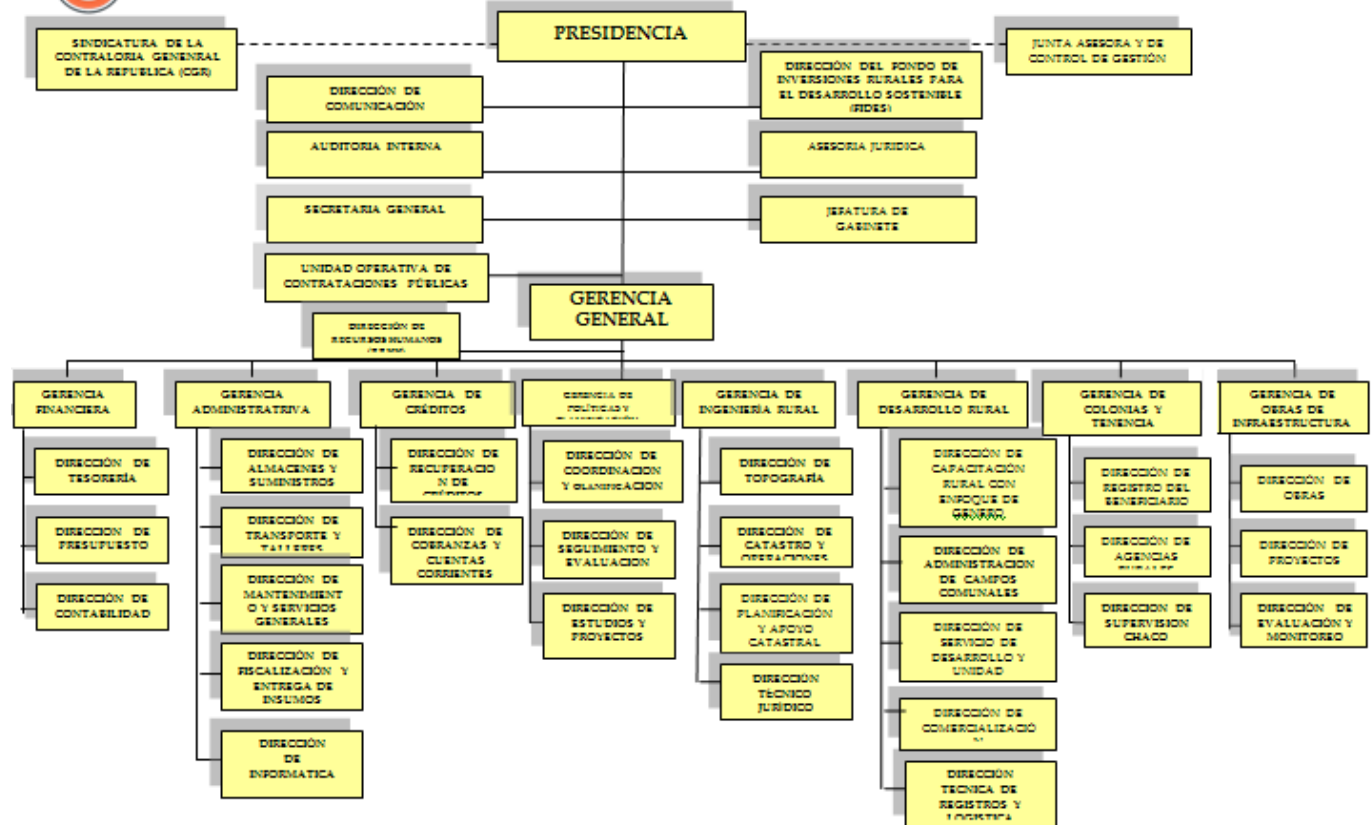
PRESIDENCIA

SINDICATURA DE LA CONTRALORIA GENERNAL DE LA REPUBLICA (CGR)

JUNTA ASESORA Y DE CONTROL DE GESTIÓN

DIRECCIÓN DE COMUNICACIÓN

DIRECCIÓN DEL FONDO DE INVERSIONES RURALES PARA EL DESARROLLO SOSTENIBLE (FIDES)

AUDITORIA INTERNA

ASESORIA JURIDICA

SECRETARIA GENERAL

JEFATURA DE GABINETE

UNIDAD OPERATIVA DE CONTRATACIONES PÚBLICAS

GERENCIA GENERAL

DIRECCIÓN DE RECURSOS HUMANOS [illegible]

GERENCIA FINANCIERA

DIRECCIÓN DE TESORERÍA

DIRECCION DE PRESUPUESTO

DIRECCIÓN DE CONTABILIDAD

GERENCIA ADMINISTRATRIVA

DIRECCIÓN DE ALMACENES Y SUMINISTROS

DIRECCIÓN DE TRANSPORTE Y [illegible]

DIRECCIÓN DE MANTENIMIENTO Y SERVICIOS GENERALES

DIRECCIÓN DE FISCALIZACIÓN Y ENTREGA DE INSUMOS

DIRECCIÓN DE INFORMATICA

GERENCIA DE CRÉDITOS

DIRECCIÓN DE RECUPERACION DE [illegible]

DIRECCIÓN DE COBRANZAS Y CUENTAS CORRIENTES

GERENCIA DE POLÍTICAS Y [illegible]

DIRECCIÓN DE COORDINACION Y PLANIFICACION

DIRECCIÓN DE SEGUIMIENTO Y EVALUACION

DIRECCIÓN DE ESTUDIOS Y PROYECTOS

GERENCIA DE INGENIERÍA RURAL

DIRECCIÓN DE TOPOGRAFÍA

DIRECCIÓN DE CATASTRO Y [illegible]

DIRECCIÓN DE PLANIFICACIÓN Y APOYO CATASTRAL

DIRECCION TECNICO JURÍDICO

GERENCIA DE DESARROLLO RURAL

DIRECCIÓN DE CAPACITACIÓN RURAL CON ENFOQUE DE GENERO

DIRECCIÓN DE ADMINISTRACION DE CAMPOS COMUNALES

DIRECCIÓN DE SERVICIO DE DESARROLLO Y UNIDAD

DIRECCIÓN DE COMERCIALIZACIÓ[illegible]

DIRECCIÓN TECNICA DE REGISTROS Y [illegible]

GERENCIA DE COLONIAS Y TENENCIA

DIRECCIÓN DE REGISTRO DEL BENEFICIARIO

DIRECCIÓN DE AGENCIAS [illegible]

DIRECCION DE SUPERVISION CHACO

GERENCIA DE OBRAS DE INFRAESTRUCTURA

DIRECCIÓN DE OBRAS

DIRECCIÓN DE PROYECTOS

DIRECCIÓN DE EVALUACIÓN Y MONITOREO